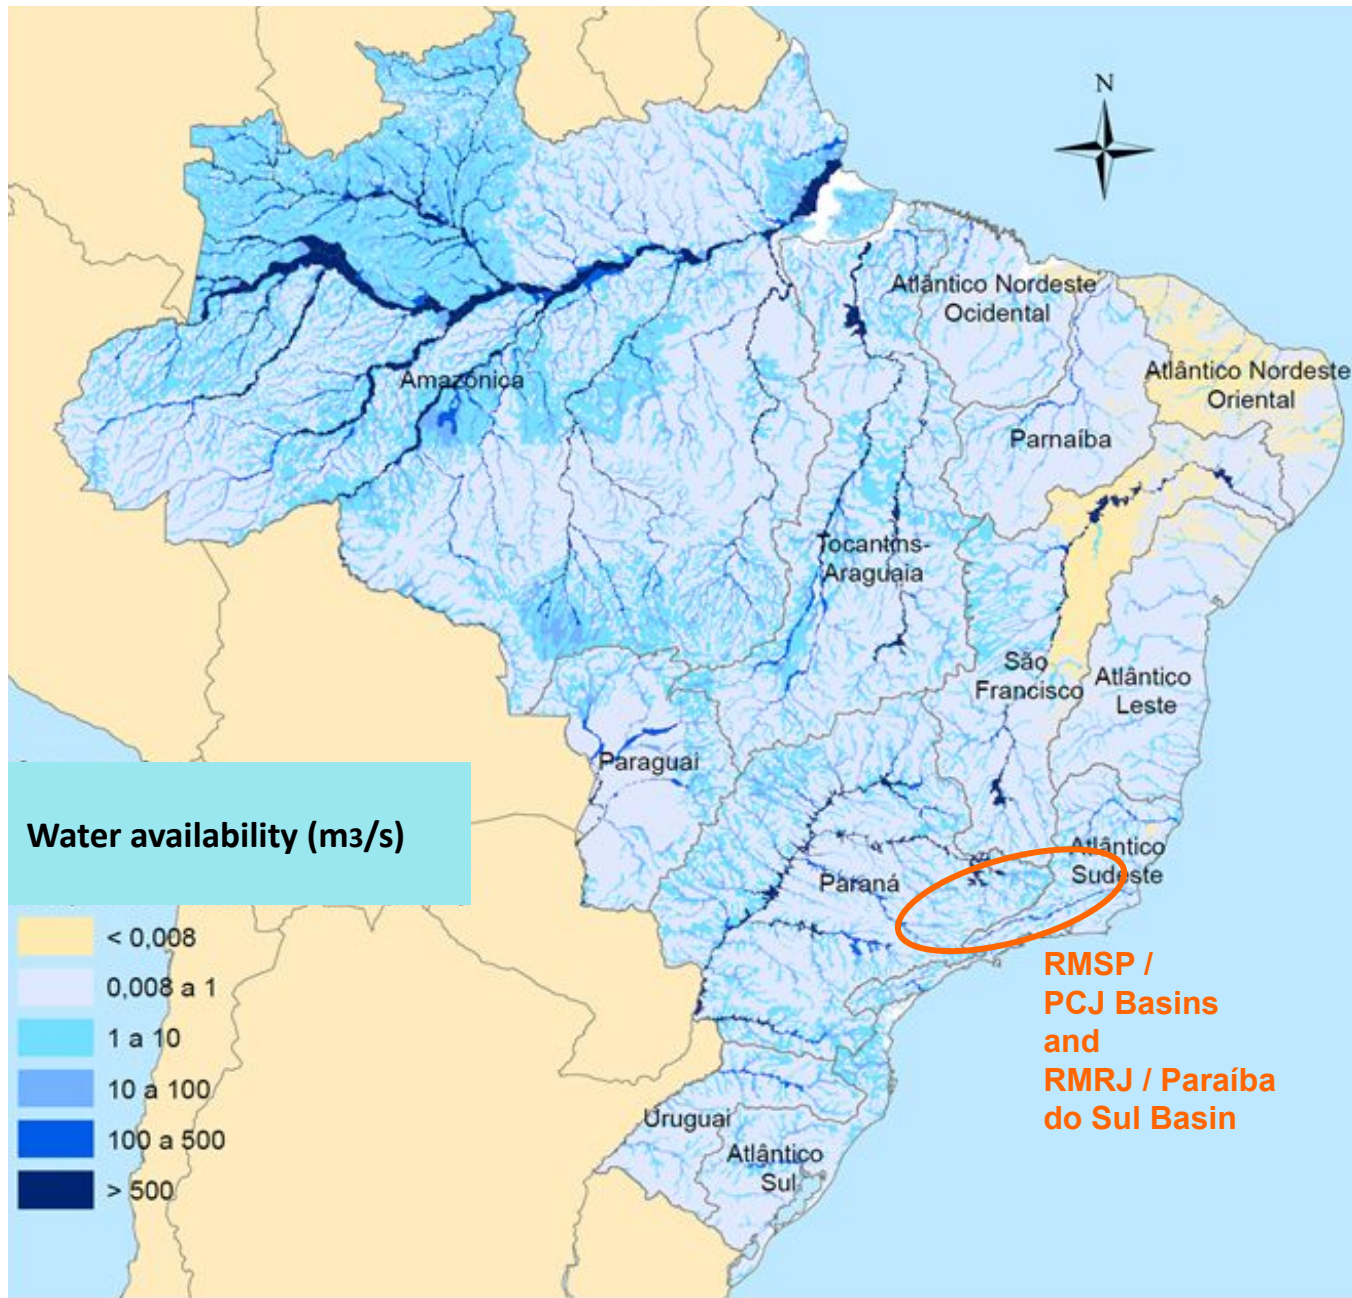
N

Atlântico Nordeste Ocidental

Atlântico Nordeste Oriental

Amazônica

Parnaíba

Tocantins-Araguaia

São Francisco

Atlântico Leste

Paraguai

Water availability (m3/s)

Atlântico Sudeste

Paraná

RMSP / PCJ Basins and RMRJ / Paraíba do Sul Basin

< 0,008
0,008 a 1
1 a 10
10 a 100
100 a 500
> 500

Uruguai

Atlântico Sul